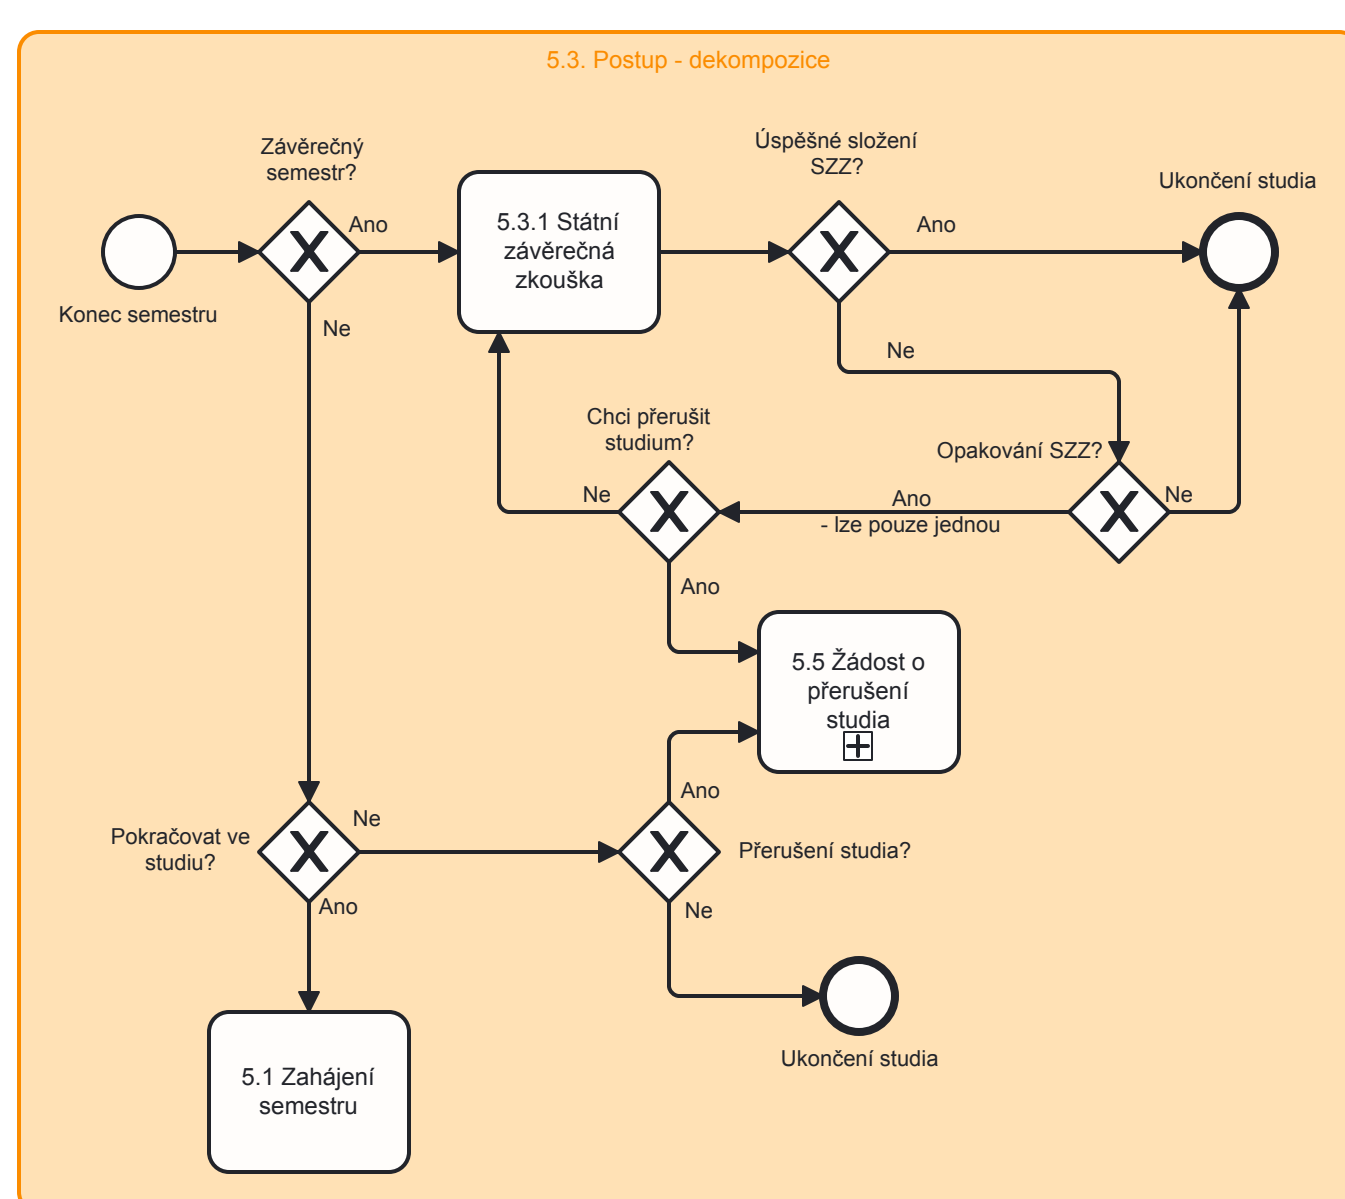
5.3. Postup - dekompozice

Závěrečný semestr?

Ano

5.3.1 Státní závěrečná zkouška

Úspěšné složení SZZ?

Ano

Ukončení studia

Konec semestru

Ne

Ne

Chci přerušit studium?

Opakování SZZ?

Ne

Ano - lze pouze jednou

Ne

Ano

5.5 Žádost o přerušení studia

Ano

Pokračovat ve studiu?

Ne

Přerušení studia?

Ano

Ne

5.1 Zahájení semestru

Ukončení studia